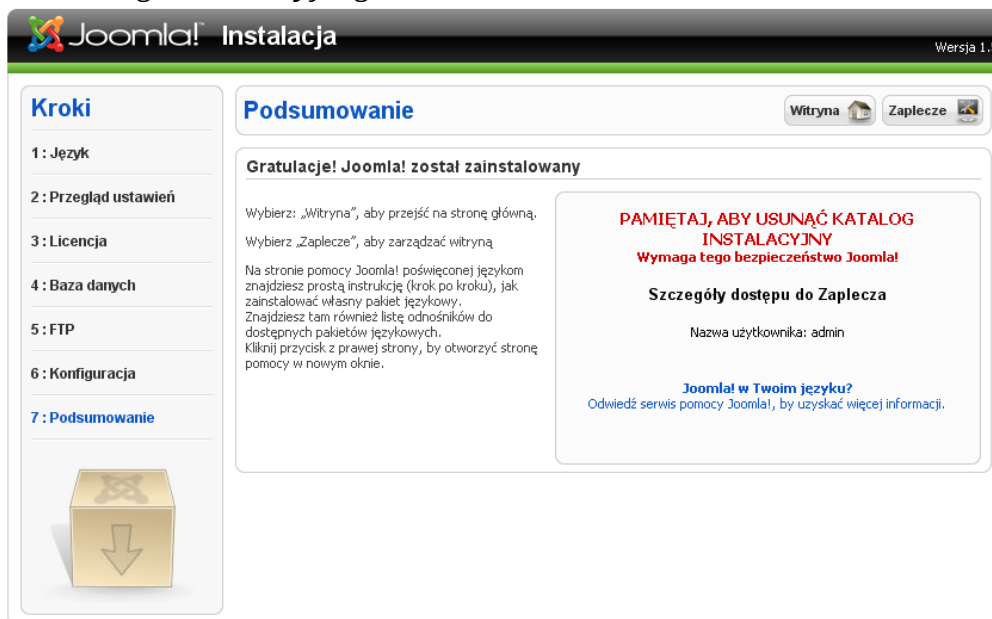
Joomla! Instalacja

Wersja 1.

Kroki

1 : Język

2 : Przegląd ustawień

3 : Licencja

4 : Baza danych

5 : FTP

6 : Konfiguracja

7 : Podsumowanie

Podsumowanie

Witryna

Zaplecze

Gratulacje! Joomla! został zainstalowany

Wybierz: „Witryna", aby przejść na stronę główną.

Wybierz „Zaplecze", aby zarządzać witryną

Na stronie pomocy Joomla! poświęconej językom znajdziesz prostą instrukcję (krok po kroku), jak zainstalować własny pakiet językowy. Znajdziesz tam również listę odnośników do dostępnych pakietów językowych. Kliknij przycisk z prawej strony, by otworzyć stronę pomocy w nowym oknie.

PAMIĘTAJ, ABY USUNĄĆ KATALOG INSTALACYJNY
Wymaga tego bezpieczeństwo Joomla!

Szczegóły dostępu do Zaplecza

Nazwa użytkownika: admin

Joomla! w Twoim języku?
Odwiedź serwis pomocy Joomla!, by uzyskać więcej informacji.